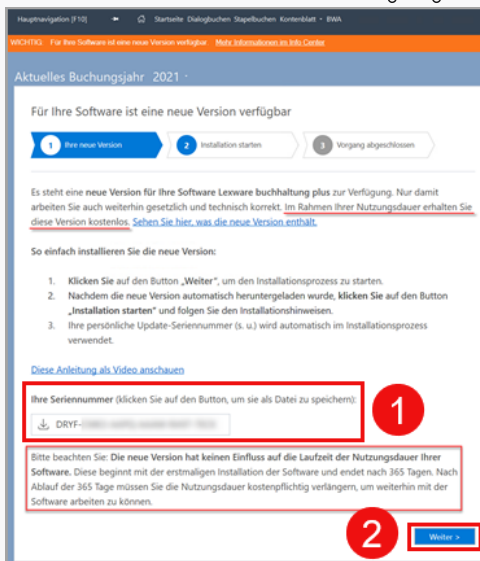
Hauptnavigation [F10] Startseite Dialogbuchen Stapelbuchen Kontenblatt BWA

WICHTIG Für Ihre Software ist eine neue Version verfügbar Mehr Informationen im Info Center

Aktuelles Buchungsjahr 2021

Für Ihre Software ist eine neue Version verfügbar

1 Ihre neue Version 2 Installation starten 3 Vorgang abgeschlossen

Es steht eine **neue Version für Ihre Software Lexware buchhaltung plus** zur Verfügung. Nur damit arbeiten Sie auch weiterhin gesetzlich und technisch korrekt. Im Rahmen Ihrer Nutzungsdauer erhalten Sie diese Version kostenlos. Sehen Sie hier, was die neue Version enthält.

**So einfach installieren Sie die neue Version:**

1. **Klicken Sie** auf den Button „**Weiter**", um den Installationsprozess zu starten.
2. Nachdem die neue Version automatisch heruntergeladen wurde, **klicken Sie** auf den Button „**Installation starten**" und folgen Sie den Installationshinweisen.
3. Ihre persönliche Update-Seriennummer (s. u.) wird automatisch im Installationsprozess verwendet.

Diese Anleitung als Video anschauen

**Ihre Seriennummer** (klicken Sie auf den Button, um sie als Datei zu speichern):

DRYF-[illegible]

1

Bitte beachten Sie: **Die neue Version hat keinen Einfluss auf die Laufzeit der Nutzungsdauer Ihrer Software.** Diese beginnt mit der erstmaligen Installation der Software und endet nach 365 Tagen. Nach Ablauf der 365 Tage müssen Sie die Nutzungsdauer kostenpflichtig verlängern, um weiterhin mit der Software arbeiten zu können.

2

Weiter >